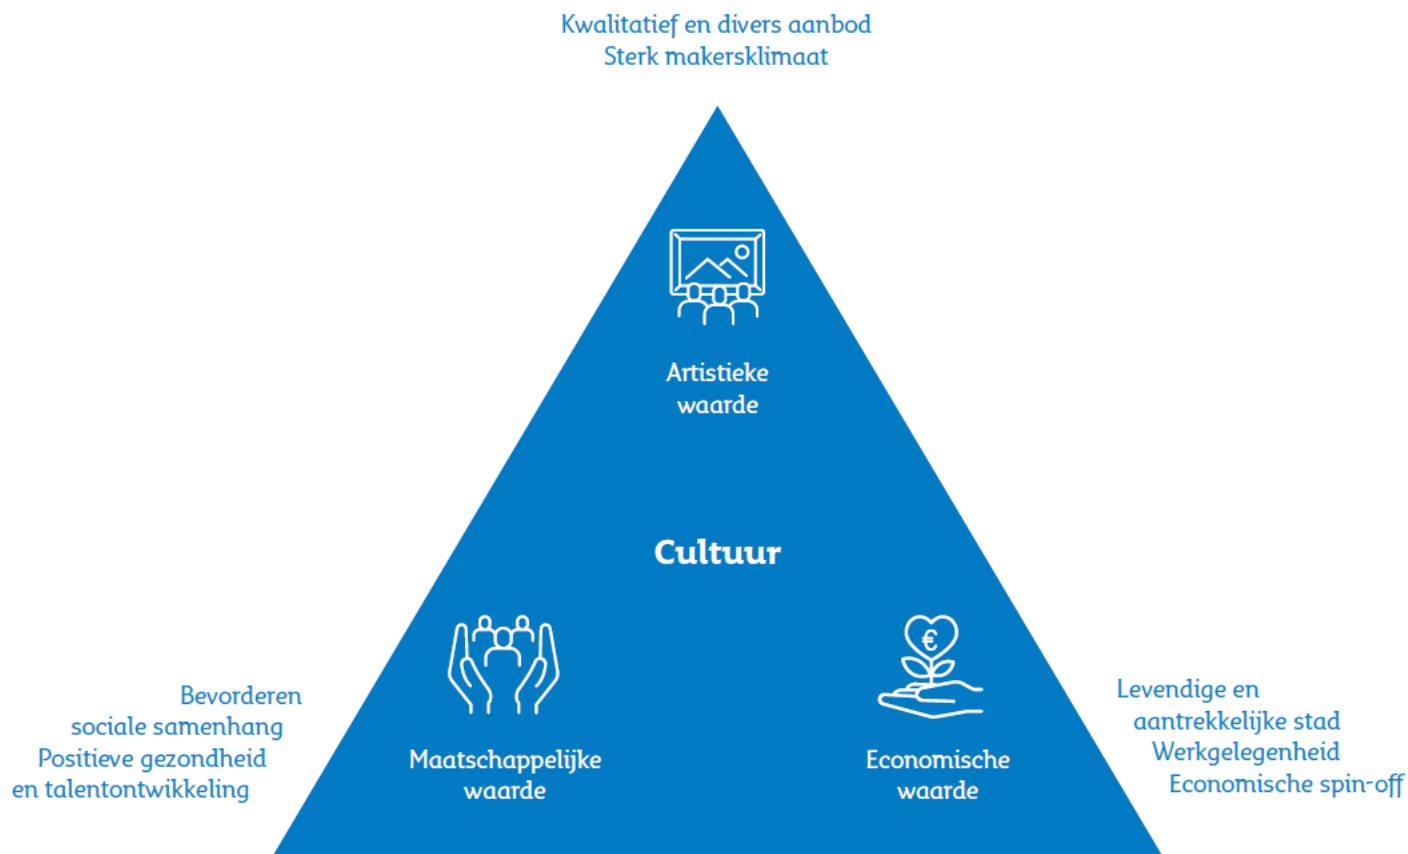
Kwalitatief en divers aanbod
Sterk makersklimaat

Artistieke waarde

Cultuur

Bevorderen sociale samenhang
Positieve gezondheid en talentontwikkeling

Maatschappelijke waarde

€

Economische waarde

Levendige en aantrekkelijke stad
Werkgelegenheid
Economische spin-off